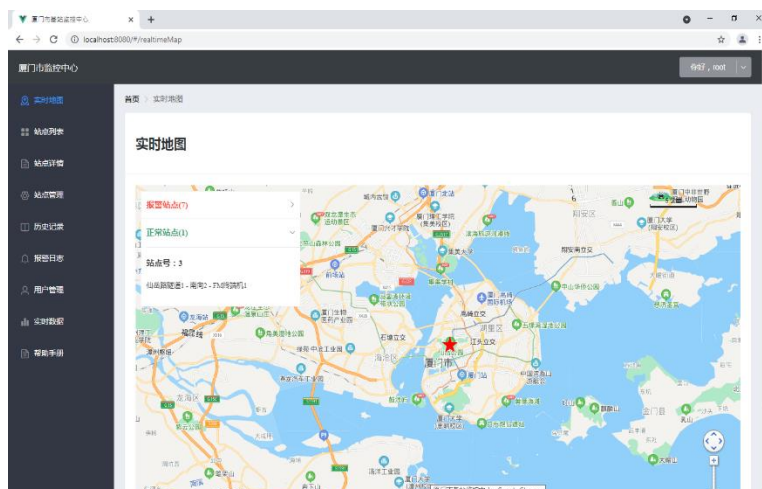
厦门市监控中心

localhost:8080/#/realtimeMap

厦门市监控中心

你好，root

实时地图
站点列表
站点详情
站点管理
历史记录
报警日志
用户管理
实时数据
帮助手册

首页 > 实时地图

实时地图

报警站点(7)

正常站点(1)

站点号：3

仙岳路隧道1 - 调湾2 - 3%的轴机1

厦门市